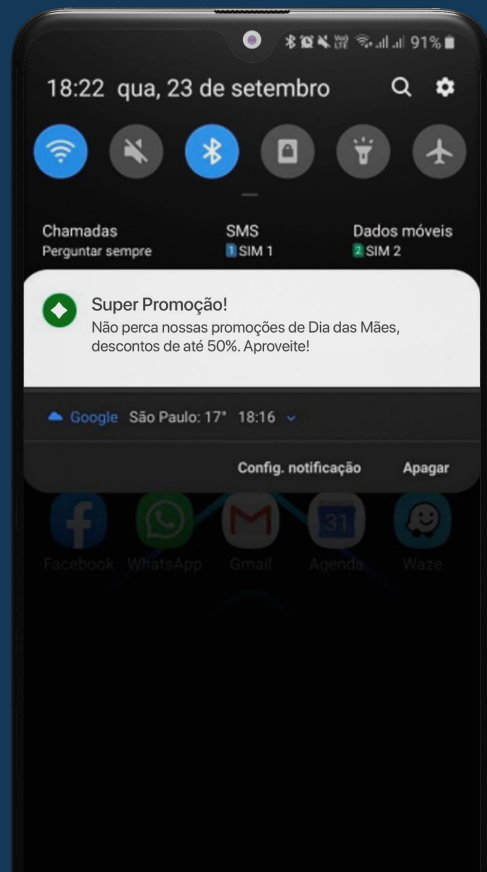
91%

18:22 qua, 23 de setembro

Chamadas
Perguntar sempre

SMS
1 SIM 1

Dados móveis
2 SIM 2

Super Promoção!
Não perca nossas promoções de Dia das Mães, descontos de até 50%. Aproveite!

Google São Paulo: 17° 18:16

Config. notificação
Apagar

Facebook WhatsApp Gmail Agenda Waze